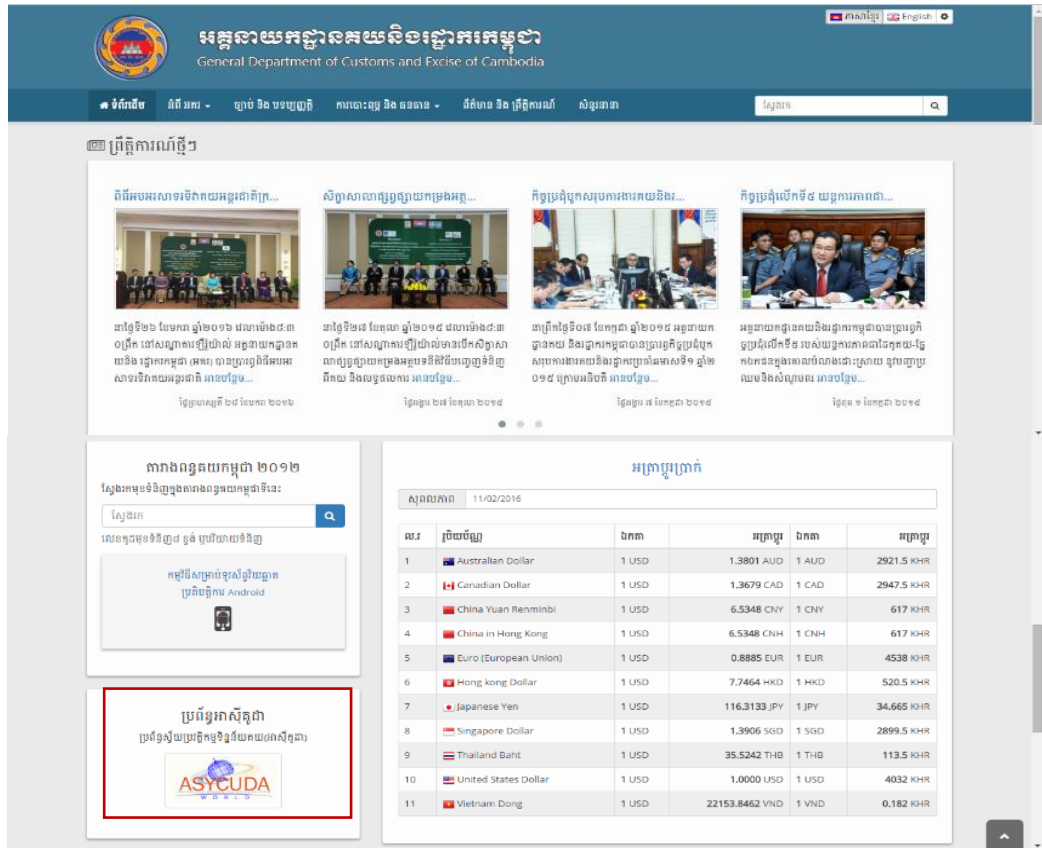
ភាសាខ្មែរ English

អគ្គនាយកដ្ឋានគយនិងរដ្ឋាករកម្ពុជា
General Department of Customs and Excise of Cambodia

ទំព័រដើម | អំពីគយ | ច្បាប់ និង បទប្បញ្ញត្តិ | ការបោះពុម្ព និង ឯកសារ | ព័ត៌មាន និង ព្រឹត្តិការណ៍ | សំនួរ-ចំលើយ | ស្វែងរក

ព្រឹត្តិការណ៍ថ្មីៗ

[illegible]...
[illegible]
ថ្ងៃ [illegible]

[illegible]...
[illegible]
ថ្ងៃ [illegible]

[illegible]...
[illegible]
ថ្ងៃ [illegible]

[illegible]...
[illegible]
ថ្ងៃ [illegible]

តារាងពន្ធគយកម្ពុជា ២០១២
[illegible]
ស្វែងរក
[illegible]
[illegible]
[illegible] Android

ប្រព័ន្ធអាស៊ីគូដា
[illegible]
ASYCUDA
WORLD

អត្រាប្តូរប្រាក់

សុពលភាព 11/02/2016

| ល.រ | រូបិយប័ណ្ណ | ឯកតា | អត្រាប្តូរ | ឯកតា | អត្រាប្តូរ |
|---|---|---|---|---|---|
| 1 | Australian Dollar | 1 USD | 1.3801 AUD | 1 AUD | 2921.5 KHR |
| 2 | Canadian Dollar | 1 USD | 1.3679 CAD | 1 CAD | 2947.5 KHR |
| 3 | China Yuan Renminbi | 1 USD | 6.5348 CNY | 1 CNY | 617 KHR |
| 4 | China in Hong Kong | 1 USD | 6.5348 CNH | 1 CNH | 617 KHR |
| 5 | Euro (European Union) | 1 USD | 0.8885 EUR | 1 EUR | 4538 KHR |
| 6 | Hong kong Dollar | 1 USD | 7.7464 HKD | 1 HKD | 520.5 KHR |
| 7 | Japanese Yen | 1 USD | 116.3133 JPY | 1 JPY | 34.665 KHR |
| 8 | Singapore Dollar | 1 USD | 1.3906 SGD | 1 SGD | 2899.5 KHR |
| 9 | Thailand Baht | 1 USD | 35.5242 THB | 1 THB | 113.5 KHR |
| 10 | United States Dollar | 1 USD | 1.0000 USD | 1 USD | 4032 KHR |
| 11 | Vietnam Dong | 1 USD | 22153.8462 VND | 1 VND | 0.182 KHR |